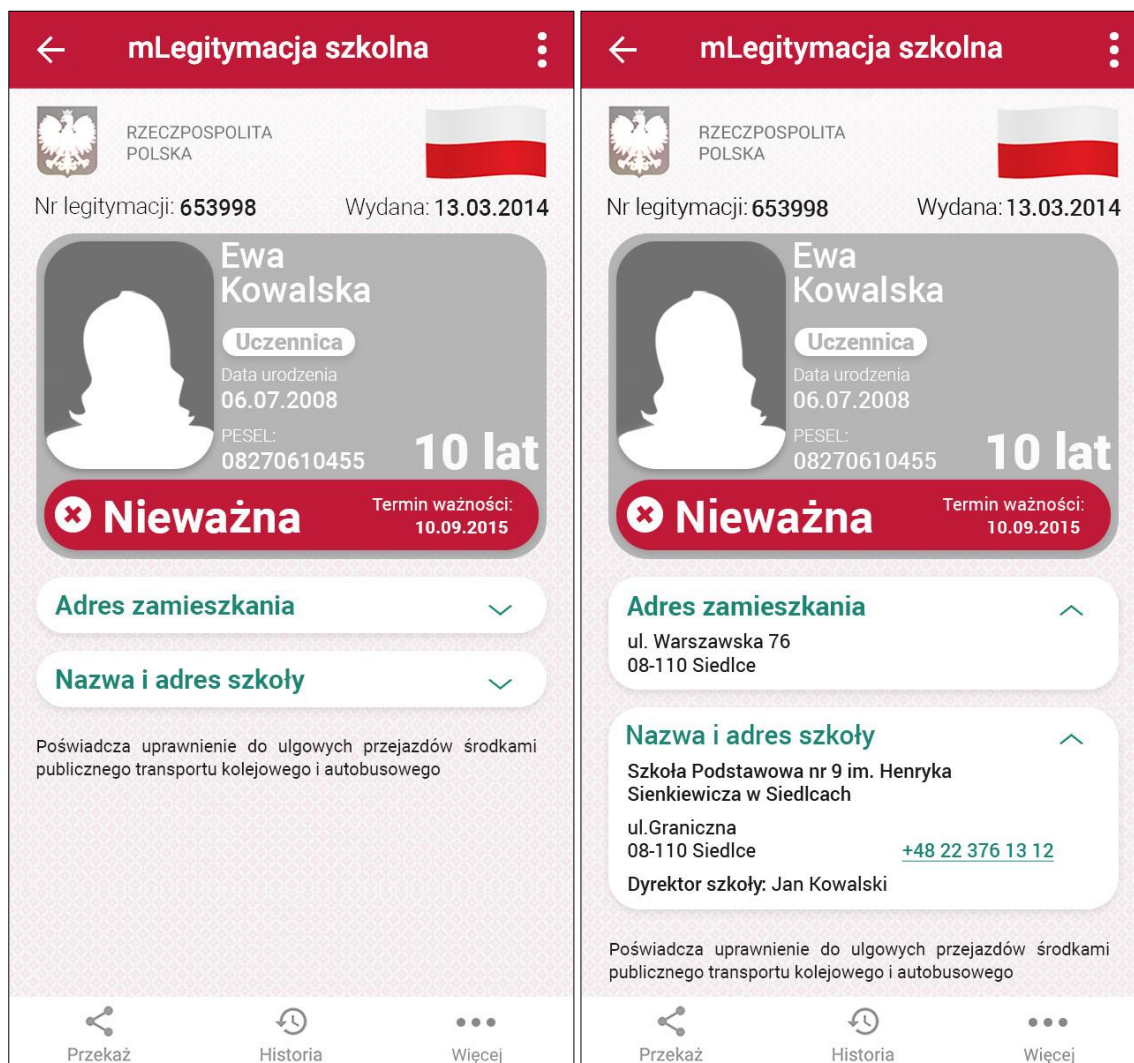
mLegitymacja szkolna

RZECZPOSPOLITA POLSKA

Nr legitymacji: 653998

Wydana: 13.03.2014

Ewa Kowalska

Uczennica

Data urodzenia
06.07.2008

PESEL:
08270610455

10 lat

Nieważna

Termin ważności:
10.09.2015

Adres zamieszkania

Nazwa i adres szkoły

Poświadcza uprawnienie do ulgowych przejazdów środkami publicznego transportu kolejowego i autobusowego

Przekaż Historia Więcej

mLegitymacja szkolna

RZECZPOSPOLITA POLSKA

Nr legitymacji: 653998

Wydana: 13.03.2014

Ewa Kowalska

Uczennica

Data urodzenia
06.07.2008

PESEL:
08270610455

10 lat

Nieważna

Termin ważności:
10.09.2015

Adres zamieszkania

ul. Warszawska 76
08-110 Siedlce

Nazwa i adres szkoły

Szkoła Podstawowa nr 9 im. Henryka Sienkiewicza w Siedlcach

ul.Graniczna
08-110 Siedlce

+48 22 376 13 12

Dyrektor szkoły: Jan Kowalski

Poświadcza uprawnienie do ulgowych przejazdów środkami publicznego transportu kolejowego i autobusowego

Przekaż Historia Więcej